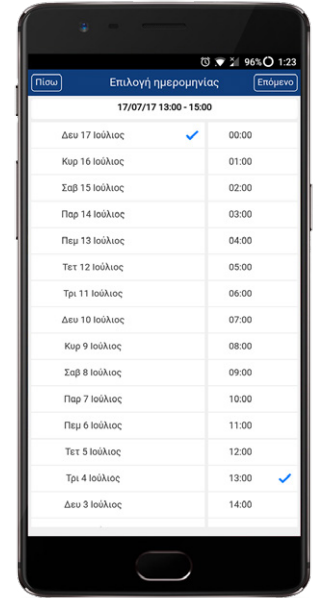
96% 1:23

Πίσω
Επιλογή ημερομηνίας
Επόμενο

17/07/17 13:00 - 15:00

| | |
|---|---|
| Δευ 17 Ιούλιος | 00:00 |
| Κυρ 16 Ιούλιος | 01:00 |
| Σαβ 15 Ιούλιος | 02:00 |
| Παρ 14 Ιούλιος | 03:00 |
| Πεμ 13 Ιούλιος | 04:00 |
| Τετ 12 Ιούλιος | 05:00 |
| Τρι 11 Ιούλιος | 06:00 |
| Δευ 10 Ιούλιος | 07:00 |
| Κυρ 9 Ιούλιος | 08:00 |
| Σαβ 8 Ιούλιος | 09:00 |
| Παρ 7 Ιούλιος | 10:00 |
| Πεμ 6 Ιούλιος | 11:00 |
| Τετ 5 Ιούλιος | 12:00 |
| Τρι 4 Ιούλιος | 13:00 |
| Δευ 3 Ιούλιος | 14:00 |